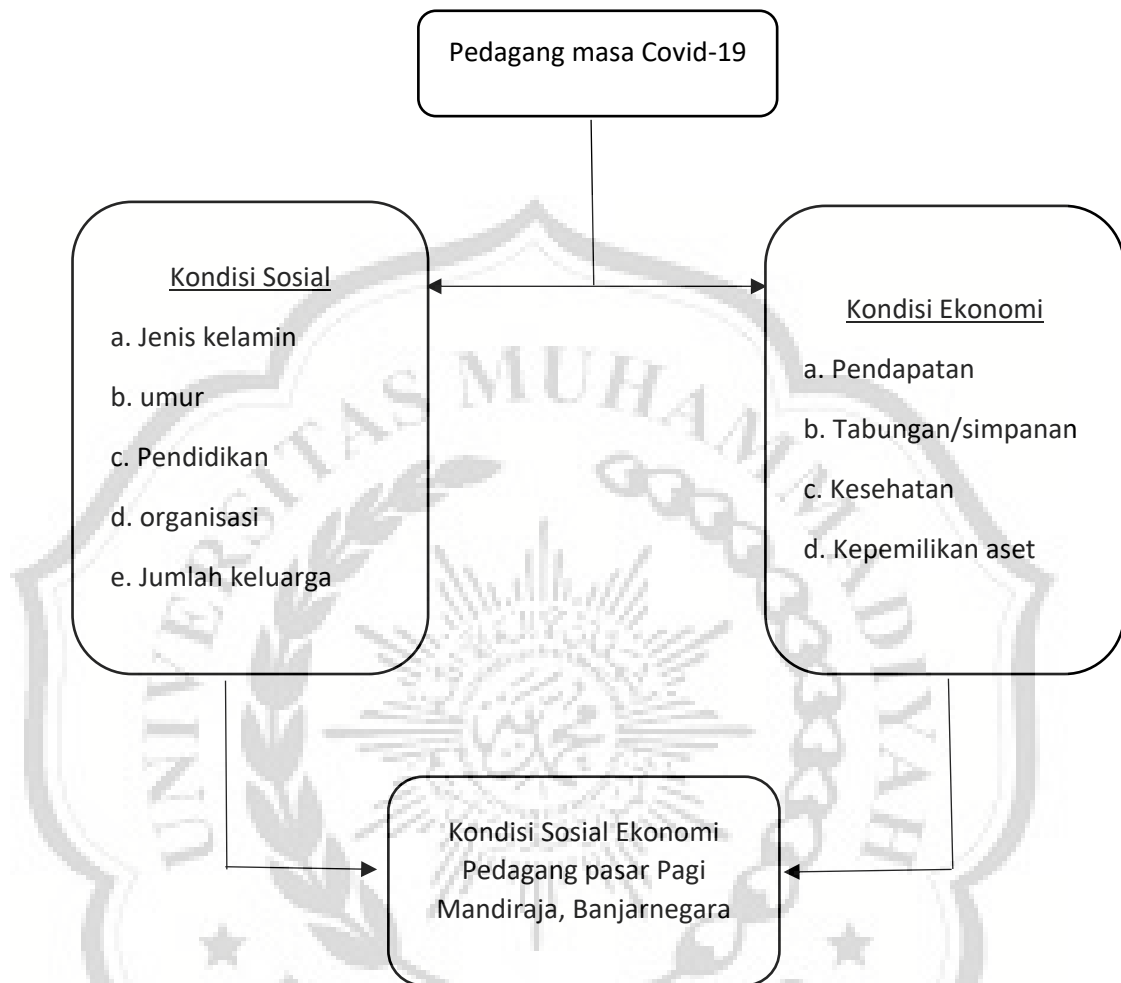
Pedagang masa Covid-19

Kondisi Sosial

a. Jenis kelamin

b. umur

c. Pendidikan

d. organisasi

e. Jumlah keluarga

Kondisi Ekonomi

a. Pendapatan

b. Tabungan/simpanan

c. Kesehatan

d. Kepemilikan aset

Kondisi Sosial Ekonomi Pedagang pasar Pagi Mandiraja, Banjarnegara

UNIVERSITAS MUHAMMADIYAH